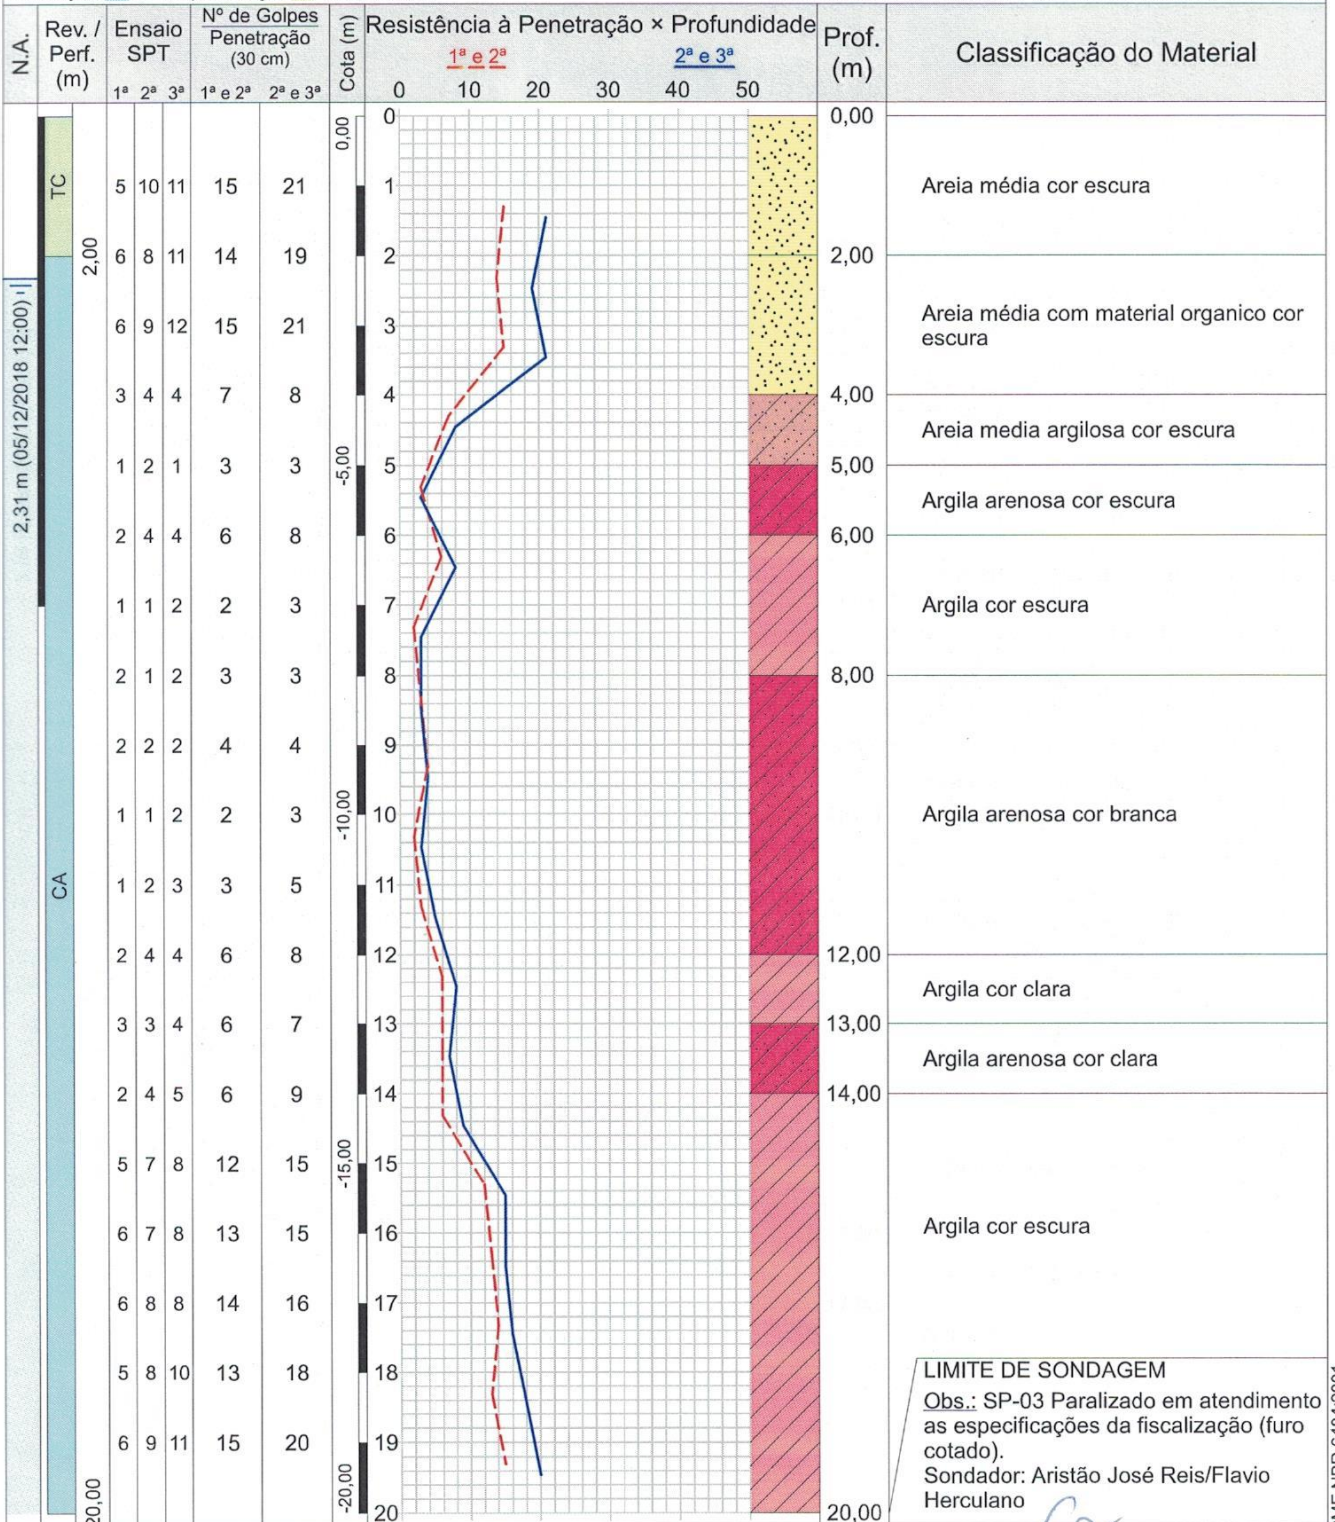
| N.A. | Rev. / Perf. (m) | Ensaio SPT 1ª 2ª 3ª | Nº de Golpes Penetração (30 cm) 1ª e 2ª | 2ª e 3ª | Cota (m) | Resistência à Penetração × Profundidade | Prof. (m) | Classificação do Material |
|---|---|---|---|---|---|---|---|---|
| | | 5 10 11 | 15 | 21 | | 1 | 0,00 | Areia média cor escura |
| | | 6 8 11 | 14 | 19 | | 2 | 2,00 | Areia média com material organico cor escura |
| | | 6 9 12 | 15 | 21 | | 3 | | |
| | | 3 4 4 | 7 | 8 | | 4 | 4,00 | Areia media argilosa cor escura |
| | | 1 2 1 | 3 | 3 | -5,00 | 5 | 5,00 | Argila arenosa cor escura |
| | | 2 4 4 | 6 | 8 | | 6 | 6,00 | Argila cor escura |
| | | 1 1 2 | 2 | 3 | | 7 | | |
| | | 2 1 2 | 3 | 3 | | 8 | 8,00 | Argila arenosa cor branca |
| | | 2 2 2 | 4 | 4 | | 9 | | |
| | | 1 1 2 | 2 | 3 | -10,00 | 10 | | |
| | | 1 2 3 | 3 | 5 | | 11 | | |
| | | 2 4 4 | 6 | 8 | | 12 | 12,00 | Argila cor clara |
| | | 3 3 4 | 6 | 7 | | 13 | 13,00 | Argila arenosa cor clara |
| | | 2 4 5 | 6 | 9 | | 14 | 14,00 | Argila cor escura |
| | | 5 7 8 | 12 | 15 | -15,00 | 15 | | |
| | | 6 7 8 | 13 | 15 | | 16 | | |
| | | 6 8 8 | 14 | 16 | | 17 | | |
| | | 5 8 10 | 13 | 18 | | 18 | | |
| | | 6 9 11 | 15 | 20 | | 19 | | |
| | 20,00 | | | | -20,00 | 20 | 20,00 | |

1ª e 2ª 2ª e 3ª
0 10 20 30 40 50

0,00
2,00
TC
CA
2,31 m (05/12/2018 12:00)

LIMITE DE SONDAGEM
Obs.: SP-03 Paralizado em atendimento as especificações da fiscalização (furo cotado).
Sondador: Aristão José Reis/Flavio Herculano